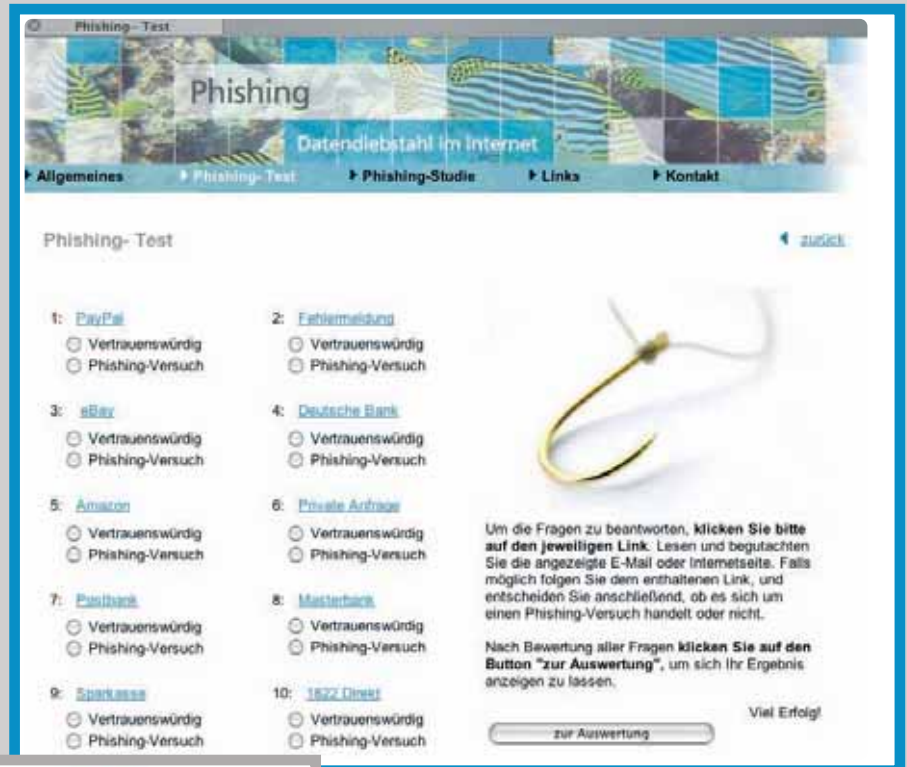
Phishing - Test

Phishing

Datendiebstahl im Internet

Allgemeines
Phishing- Test
Phishing-Studie
Links
Kontakt

Phishing- Test

zurück

1: PayPal
Vertrauenswürdig
Phishing-Versuch

2: Fehlermeldung
Vertrauenswürdig
Phishing-Versuch

3: eBay
Vertrauenswürdig
Phishing-Versuch

4: Deutsche Bank
Vertrauenswürdig
Phishing-Versuch

5: Amazon
Vertrauenswürdig
Phishing-Versuch

6: Private Anfrage
Vertrauenswürdig
Phishing-Versuch

7: Postbank
Vertrauenswürdig
Phishing-Versuch

8: Masterbank
Vertrauenswürdig
Phishing-Versuch

9: Sparkasse
Vertrauenswürdig
Phishing-Versuch

10: 1822 Direkt
Vertrauenswürdig
Phishing-Versuch

Um die Fragen zu beantworten, **klicken Sie bitte auf den jeweiligen Link**. Lesen und begutachten Sie die angezeigte E-Mail oder Internetseite. Falls möglich folgen Sie dem enthaltenen Link, und entscheiden Sie anschließend, ob es sich um einen Phishing-Versuch handelt oder nicht.

Nach Bewertung aller Fragen **klicken Sie auf den Button "zur Auswertung"**, um sich Ihr Ergebnis anzeigen zu lassen.

Viel Erfolg!

zur Auswertung